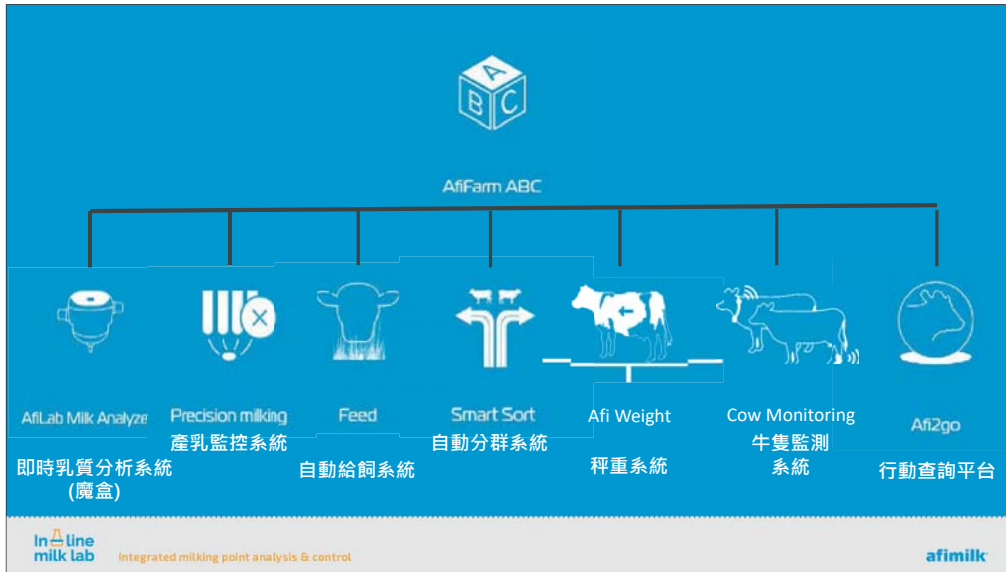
A
B C

AfiFarm ABC

AfiLab Milk Analyze
即時乳質分析系統
(魔盒)

Precision milking
產乳監控系統

Feed
自動給飼系統

Smart Sort
自動分群系統

Afi Weight
秤重系統

Cow Monitoring
牛隻監測
系統

Afi2go
行動查詢平台

In line
milk lab
Integrated milking point analysis & control

afimilk